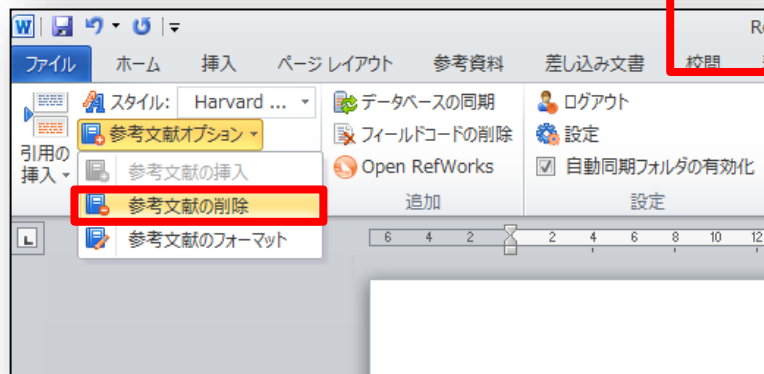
W

Re

ファイル　ホーム　挿入　ページ レイアウト　参考資料　差し込み文書　校閲

引用の挿入

スタイル: Harvard ...

参考文献オプション

参考文献の挿入

参考文献の削除

参考文献のフォーマット

データベースの同期

フィールドコードの削除

Open RefWorks

追加

ログアウト

設定

自動同期フォルダの有効化

設定

L

6　4　2　2　4　6　8　10　12